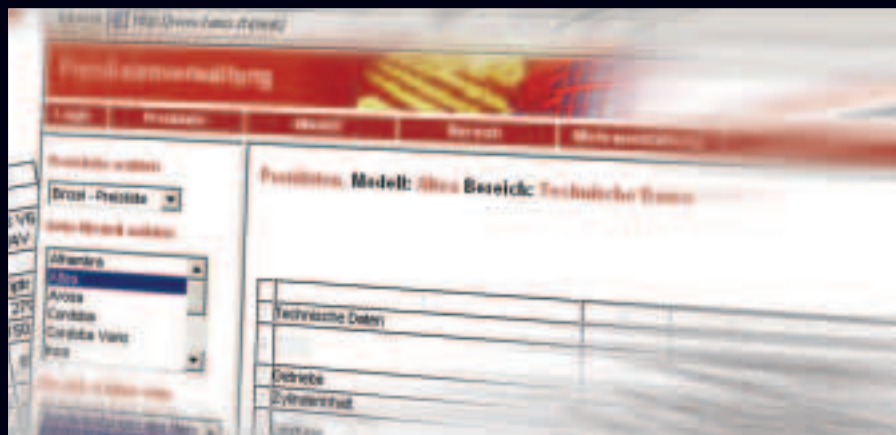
Adresse http://www.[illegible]

Preislistenverwaltung

Login | Produkte | Modell | Bereich | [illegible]

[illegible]

Brasil - Preisliste

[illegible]

Alhambra
Altea
Arosa
Cordoba
Cordoba Vario
Ibiza

Preislisten: Modell: Altea Bereich: Technische Daten

Technische Daten

Getriebe
Zylinderinhalt